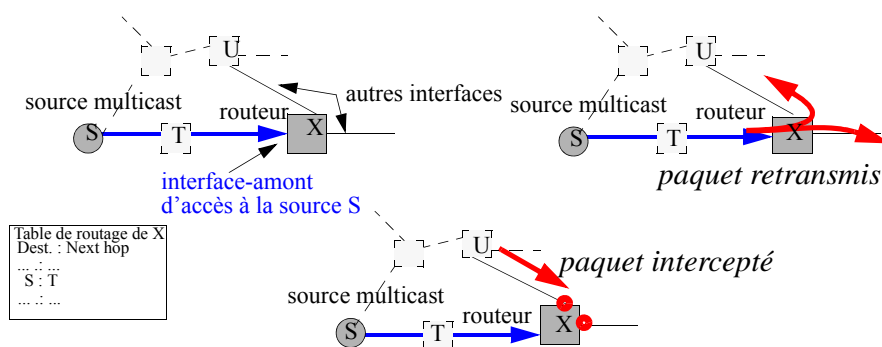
U
source multicast
autres interfaces
routeur
S
T
X
interface-amont
d'accès à la source S

U
source multicast
routeur
S
T
X
paquet retransmis

Table de routage de X
Dest. : Next hop
... : ...
S : T
... : ...

U
paquet intercepté
source multicast
routeur
S
T
X